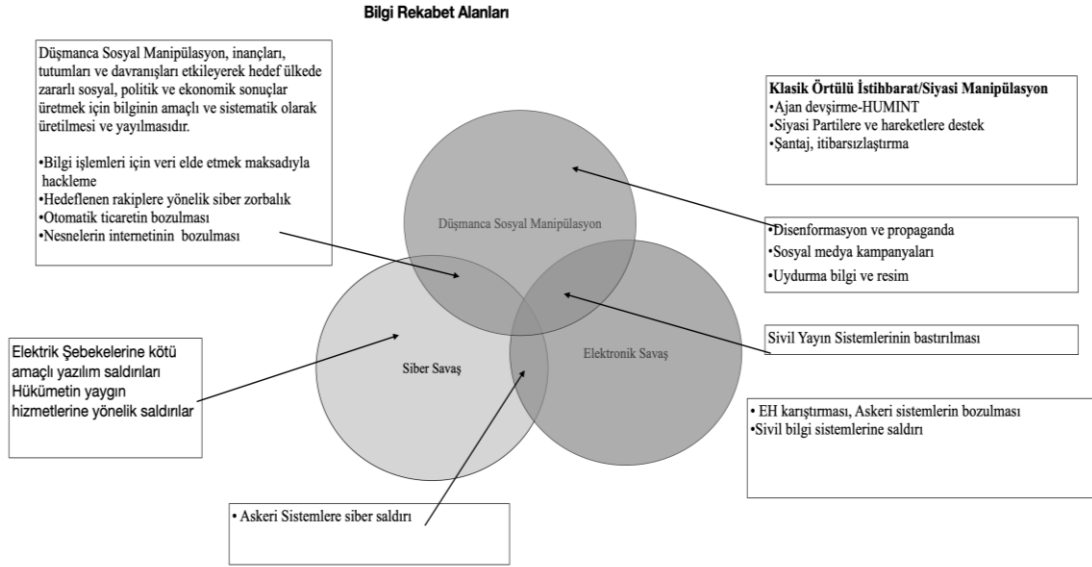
Bilgi Rekabet Alanları

Düşmanca Sosyal Manipülasyon, inançları, tutumları ve davranışları etkileyerek hedef ülkede zararlı sosyal, politik ve ekonomik sonuçlar üretmek için bilginin amaçlı ve sistematik olarak üretilmesi ve yayılmasıdır.

•Bilgi işlemleri için veri elde etmek maksadıyla hackleme
•Hedeflenen rakiplere yönelik siber zorbalık
•Otomatik ticaretin bozulması
•Nesnelerin internetinin bozulması

Klasik Örtülü İstihbarat/Siyasi Manipülasyon
•Ajan devşirme-HUMINT
•Siyasi Partilere ve hareketlere destek
•Şantaj, itibarsızlaştırma

Düşmanca Sosyal Manipülasyon

•Disenformasyon ve propaganda
•Sosyal medya kampanyaları
•Uydurma bilgi ve resim

Elektrik Şebekelerine kötü amaçlı yazılım saldırıları
Hükümetin yaygın hizmetlerine yönelik saldırılar

Siber Savaş

Elektronik Savaş

Sivil Yayın Sistemlerinin bastırılması

• EH karıştırması, Askeri sistemlerin bozulması
•Sivil bilgi sistemlerine saldırı

• Askeri Sistemlere siber saldırı